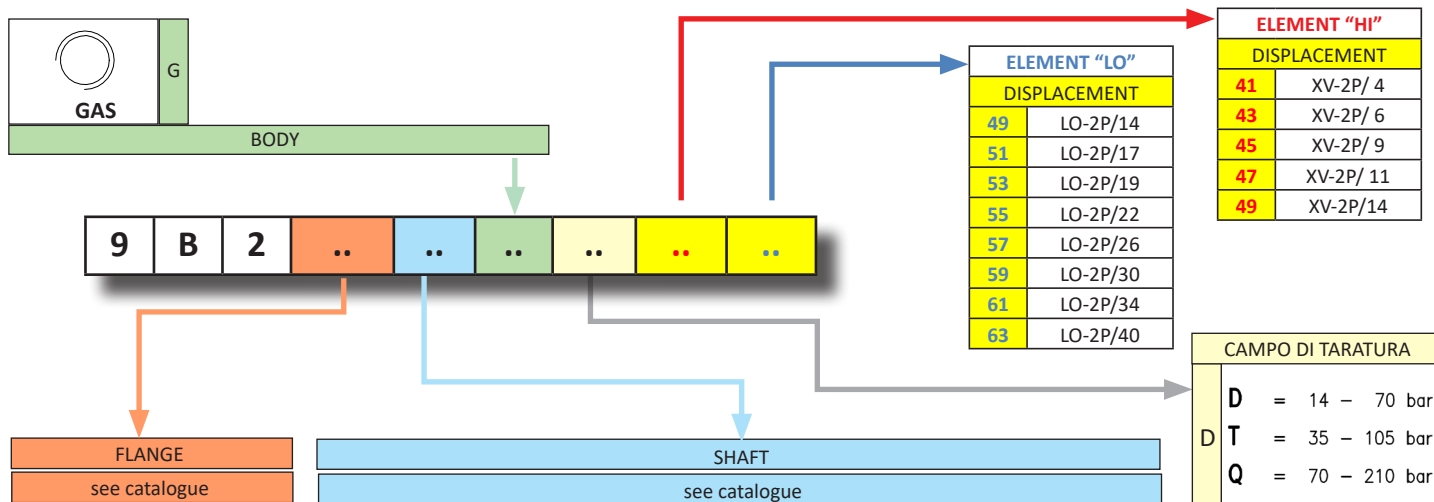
GAS

G

BODY

| 9 | B | 2 | .. | .. | .. | .. | .. | .. |
|---|---|---|---|---|---|---|---|---|

| ELEMENT "LO" | |
|---|---|
| DISPLACEMENT | |
| 49 | LO-2P/14 |
| 51 | LO-2P/17 |
| 53 | LO-2P/19 |
| 55 | LO-2P/22 |
| 57 | LO-2P/26 |
| 59 | LO-2P/30 |
| 61 | LO-2P/34 |
| 63 | LO-2P/40 |

| ELEMENT "HI" | |
|---|---|
| DISPLACEMENT | |
| 41 | XV-2P/ 4 |
| 43 | XV-2P/ 6 |
| 45 | XV-2P/ 9 |
| 47 | XV-2P/ 11 |
| 49 | XV-2P/14 |

| CAMPO DI TARATURA | | |
|---|---|---|
| D | D | = 14 – 70 bar |
| | T | = 35 – 105 bar |
| | Q | = 70 – 210 bar |

FLANGE
see catalogue

SHAFT
see catalogue